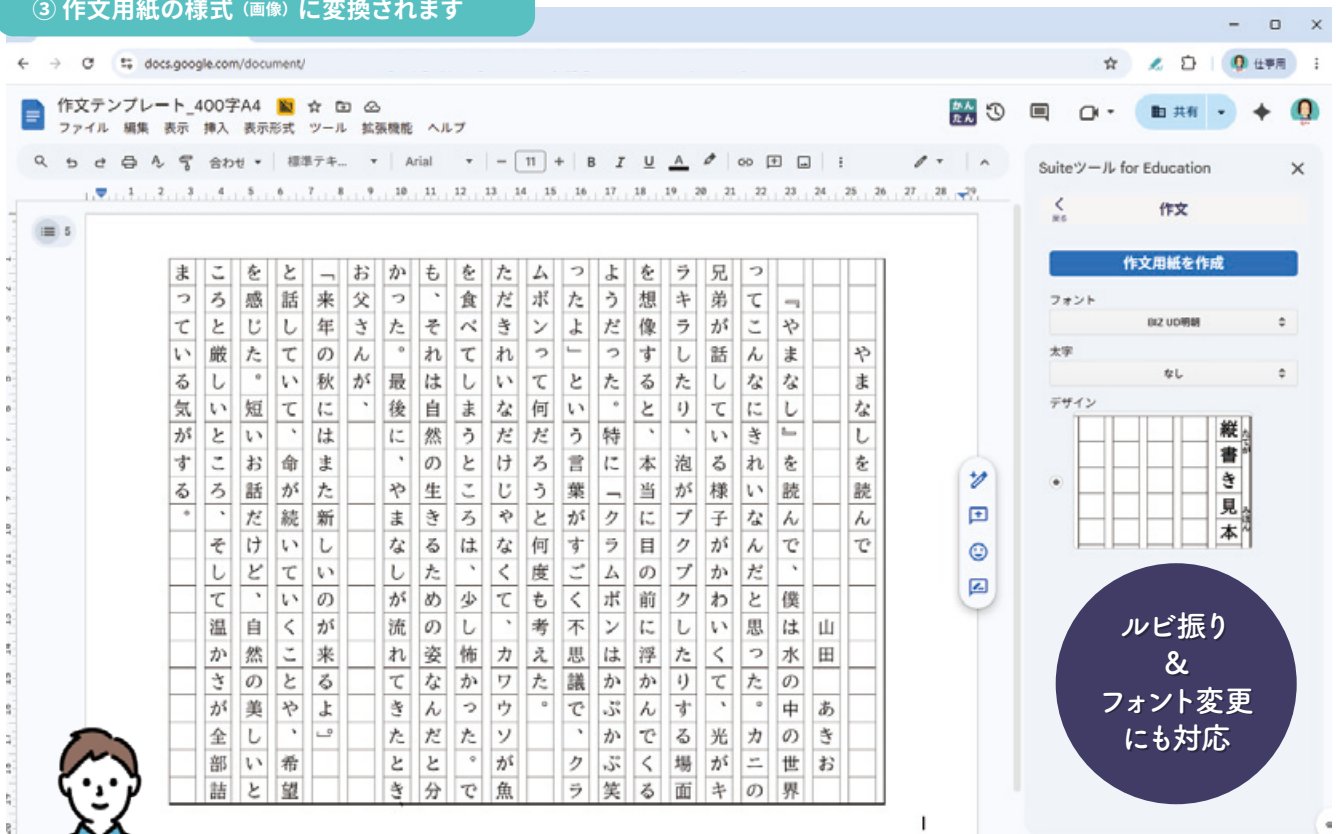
③ 作文用紙の様式（画像）に変換されます

docs.google.com/document/

仕事用

作文テンプレート_400字A4

ファイル 編集 表示 挿入 表示形式 ツール 拡張機能 ヘルプ

かんたん

共有

合わせ 標準テキ... Arial 11 B I U A

5

やまなしを読んで

山田あきお

「やまなし」を読んで、僕は水の中の世界ってこんなにきれいなんだと思った。カニの兄弟が話している様子がかわいくて、光がキラキラしたり、泡がプクプクしたりする場面を想像すると、本当に目の前に浮かんでくるようだった。特に「クラムボンはかぷかぷ笑ったよ」という言葉がすごく不思議で、クラムボンって何だろうと何度も考えた。ただ、きれいなだけじゃなくて、カワウソが魚をたべてしまうところは、少し怖かったでも、それは自然の生きるための姿なんだと分かった。最後に、やまなしが流れてきたときお父さんが、「来年の秋にはまた新しいのが来るよ」と話していて、命が続いていくことや、希望を感じた。短いお話だけど、自然の美しいところと厳しいところ、そして温かさが全部詰まっている気がする。

Suiteツール for Education

戻る

作文

作文用紙を作成

フォント

BIZ UD明朝

太字

なし

デザイン

縦書き見本

ルビ振り
＆
フォント変更
にも対応